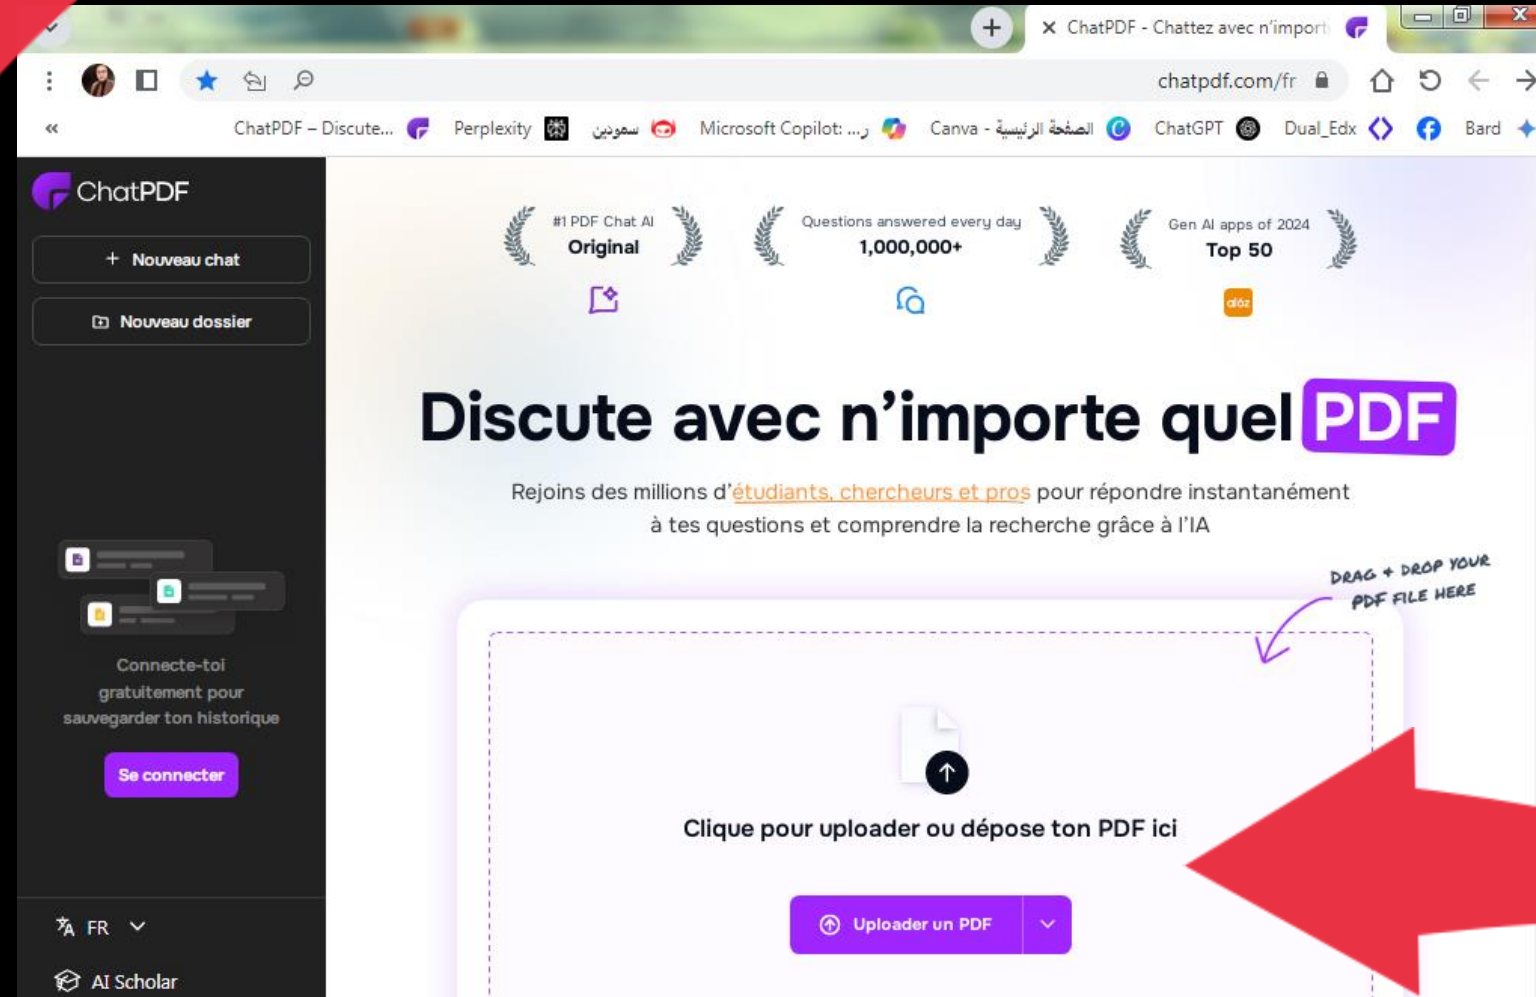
ChatPDF - Chattez avec n'import

chatpdf.com/fr

ChatPDF – Discute... Perplexity سمودين Microsoft Copilot: ...ر Canva - الصفحة الرئيسية ChatGPT Dual_Edx Bard

ChatPDF

+ Nouveau chat

Nouveau dossier

Connecte-toi gratuitement pour sauvegarder ton historique

Se connecter

FR

AI Scholar

#1 PDF Chat AI
Original

Questions answered every day
1,000,000+

Gen AI apps of 2024
Top 50

a16z

Discute avec n'importe quel PDF

Rejoins des millions d'étudiants, chercheurs et pros pour répondre instantanément à tes questions et comprendre la recherche grâce à l'IA

DRAG + DROP YOUR PDF FILE HERE

Clique pour uploader ou dépose ton PDF ici

Uploader un PDF